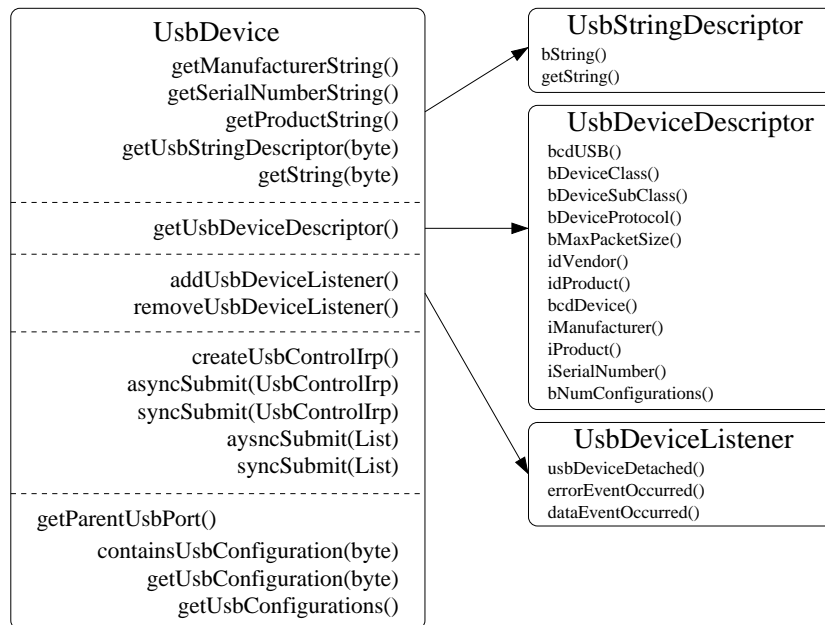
UsbDevice
getManufacturerString()
getSerialNumberString()
getProductString()
getUsbStringDescriptor(byte)
getString(byte)

getUsbDeviceDescriptor()

addUsbDeviceListener()
removeUsbDeviceListener()

createUsbControlIrp()
asyncSubmit(UsbControlIrp)
syncSubmit(UsbControlIrp)
aysncSubmit(List)
syncSubmit(List)

getParentUsbPort()
containsUsbConfiguration(byte)
getUsbConfiguration(byte)
getUsbConfigurations()

UsbStringDescriptor
bString()
getString()

UsbDeviceDescriptor
bcdUSB()
bDeviceClass()
bDeviceSubClass()
bDeviceProtocol()
bMaxPacketSize()
idVendor()
idProduct()
bcdDevice()
iManufacturer()
iProduct()
iSerialNumber()
bNumConfigurations()

UsbDeviceListener
usbDeviceDetached()
errorEventOccurred()
dataEventOccurred()